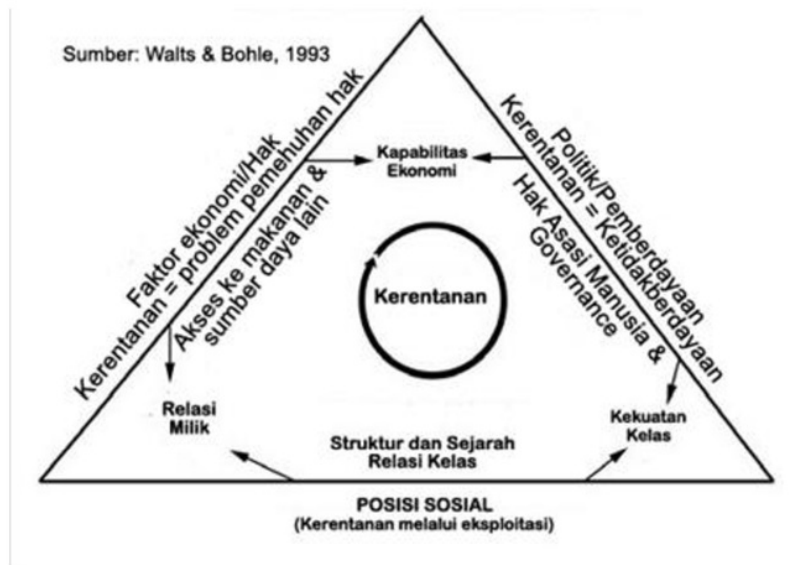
Sumber: Walts & Bohle, 1993

Faktor ekonomi/Hak
Kerentanan = problem pemehuhan hak

Akses ke makanan &
sumber daya lain

Kapabilitas
Ekonomi

Politik/Pemberdayaan
Kerentanan = Ketidakberdayaan

Hak Asasi Manusia &
Governance

Kerentanan

Relasi
Milik

Kekuatan
Kelas

Struktur dan Sejarah
Relasi Kelas

POSISI SOSIAL
(Kerentanan melalui eksploitasi)